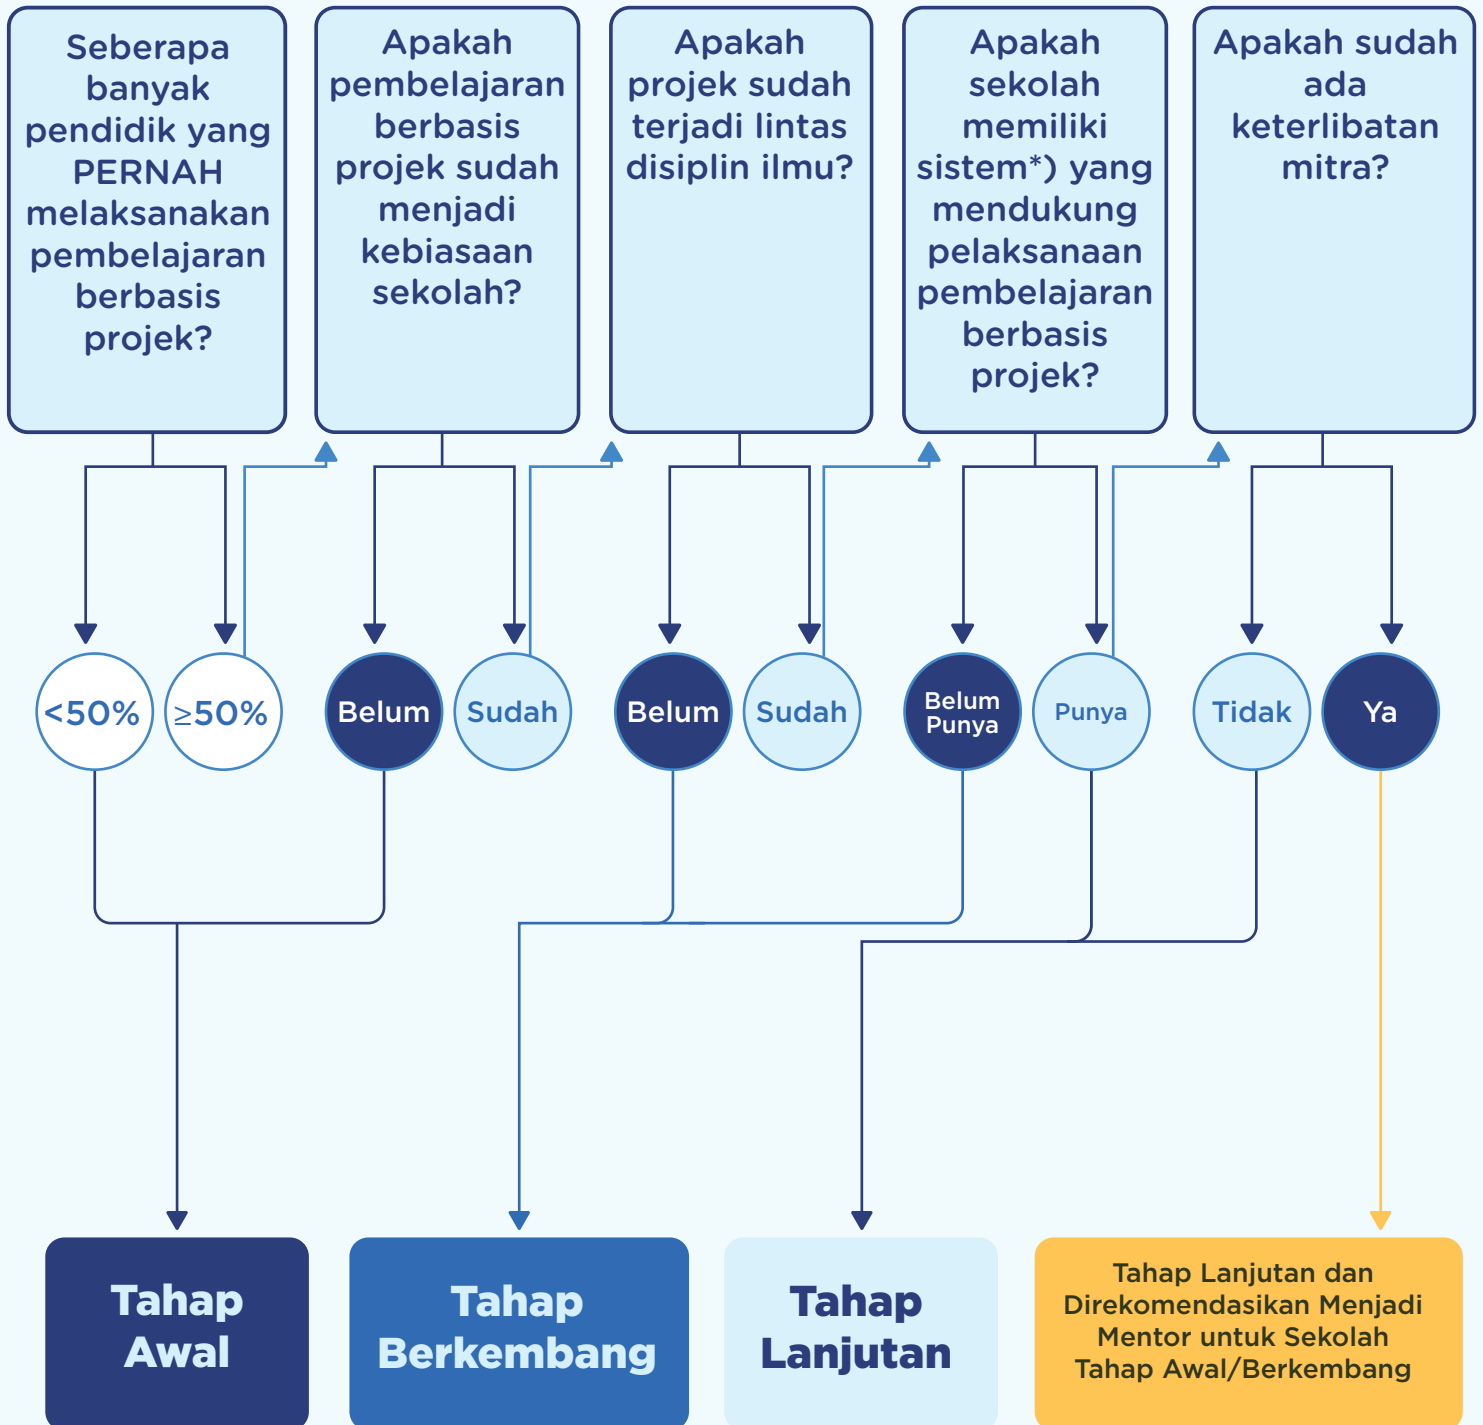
Seberapa banyak pendidik yang PERNAH melaksanakan pembelajaran berbasis projek?

Apakah pembelajaran berbasis projek sudah menjadi kebiasaan sekolah?

Apakah projek sudah terjadi lintas disiplin ilmu?

Apakah sekolah memiliki sistem*) yang mendukung pelaksanaan pembelajaran berbasis projek?

Apakah sudah ada keterlibatan mitra?

<50%

≥50%

Belum

Sudah

Belum

Sudah

Belum Punya

Punya

Tidak

Ya

Tahap Awal

Tahap Berkembang

Tahap Lanjutan

Tahap Lanjutan dan Direkomendasikan Menjadi Mentor untuk Sekolah Tahap Awal/Berkembang